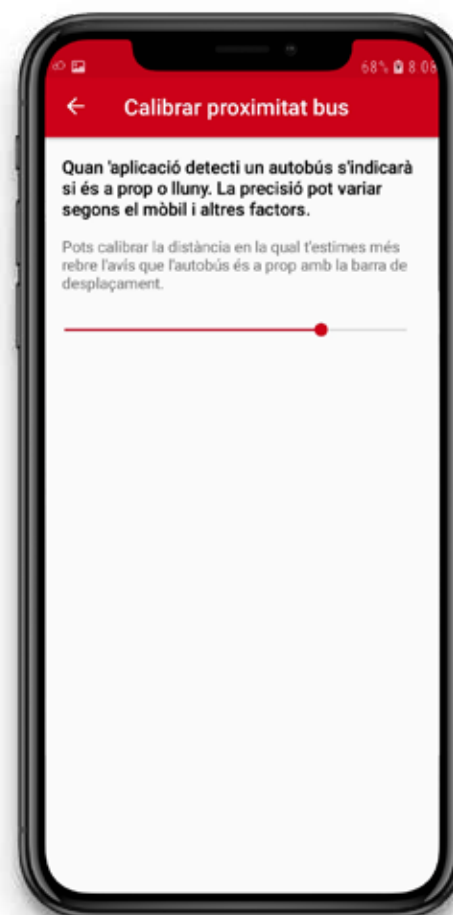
68% 8:06

←

Calibrar proximitat bus

Quan 'aplicació detecti un autobús s'indicarà si és a prop o lluny. La precisió pot variar segons el mòbil i altres factors.

Pots calibrar la distància en la qual t'estimes més rebre l'avís que l'autobús és a prop amb la barra de desplaçament.